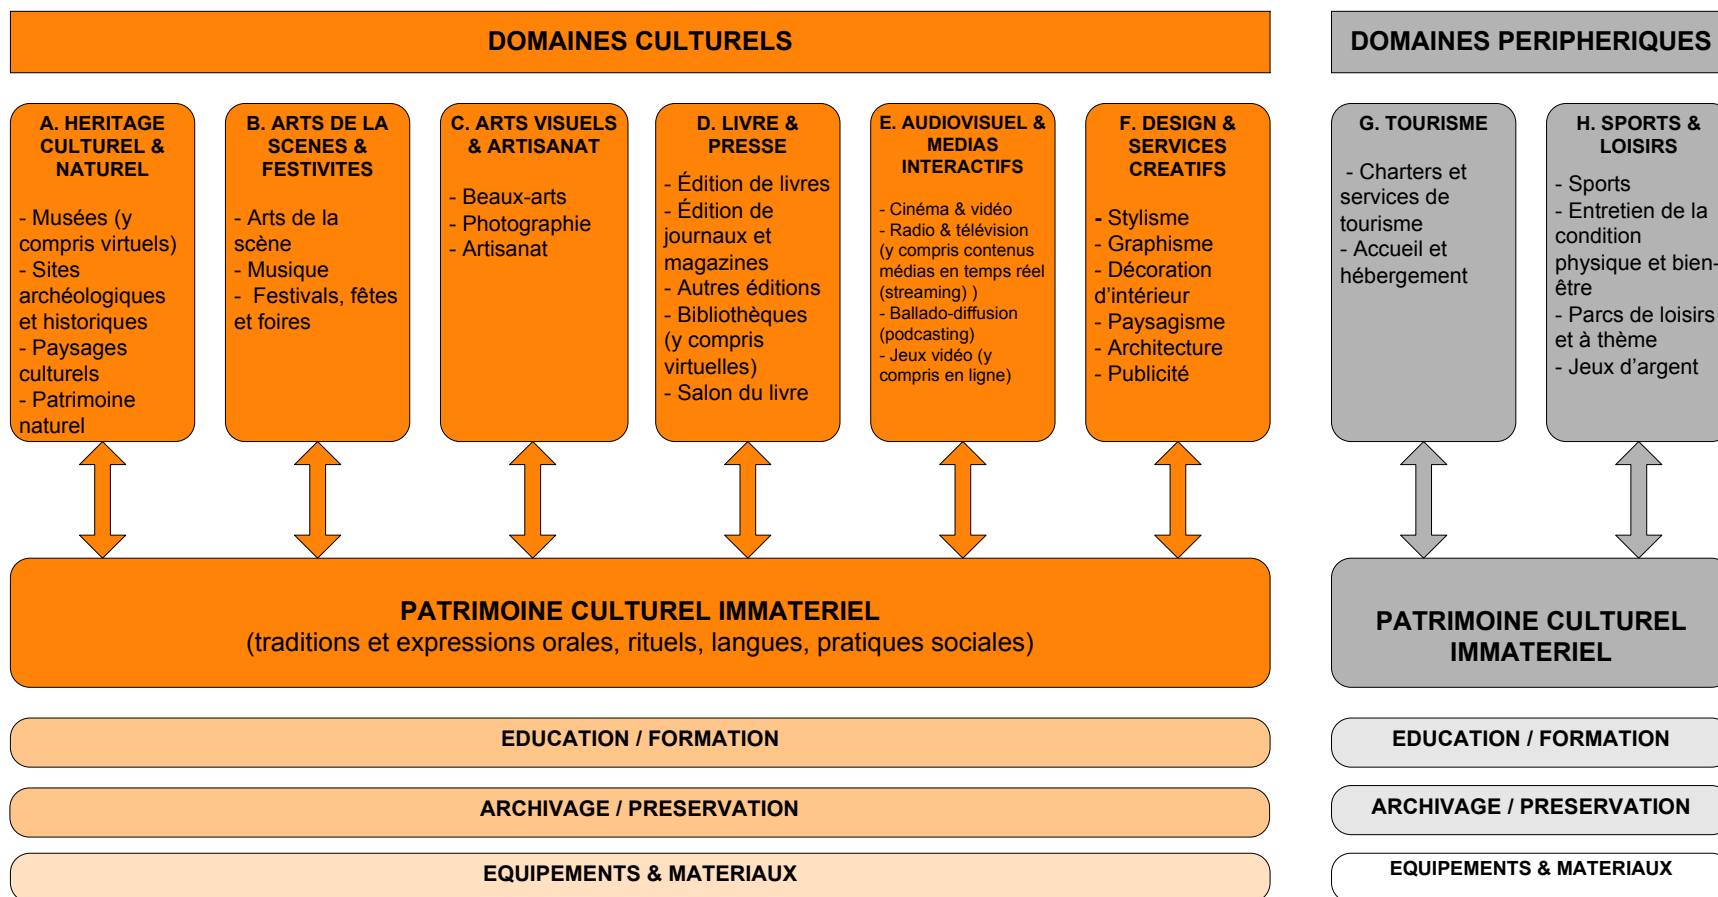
DOMAINES CULTURELS

DOMAINES PERIPHERIQUES

A. HERITAGE CULTUREL & NATUREL

- Musées (y compris virtuels)
- Sites archéologiques et historiques
- Paysages culturels
- Patrimoine naturel

B. ARTS DE LA SCENES & FESTIVITES

- Arts de la scène
- Musique
- Festivals, fêtes et foires

C. ARTS VISUELS & ARTISANAT

- Beaux-arts
- Photographie
- Artisanat

D. LIVRE & PRESSE

- Édition de livres
- Édition de journaux et magazines
- Autres éditions
- Bibliothèques (y compris virtuelles)
- Salon du livre

E. AUDIOVISUEL & MEDIAS INTERACTIFS

- Cinéma & vidéo
- Radio & télévision (y compris contenus médias en temps réel (streaming) )
- Ballado-diffusion (podcasting)
- Jeux vidéo (y compris en ligne)

F. DESIGN & SERVICES CREATIFS

- Stylisme
- Graphisme
- Décoration d'intérieur
- Paysagisme
- Architecture
- Publicité

G. TOURISME

- Charters et services de tourisme
- Accueil et hébergement

H. SPORTS & LOISIRS

- Sports
- Entretien de la condition physique et bien-être
- Parcs de loisirs et à thème
- Jeux d'argent

PATRIMOINE CULTUREL IMMATERIEL
(traditions et expressions orales, rituels, langues, pratiques sociales)

PATRIMOINE CULTUREL IMMATERIEL

EDUCATION / FORMATION

EDUCATION / FORMATION

ARCHIVAGE / PRESERVATION

ARCHIVAGE / PRESERVATION

EQUIPEMENTS & MATERIAUX

EQUIPEMENTS & MATERIAUX